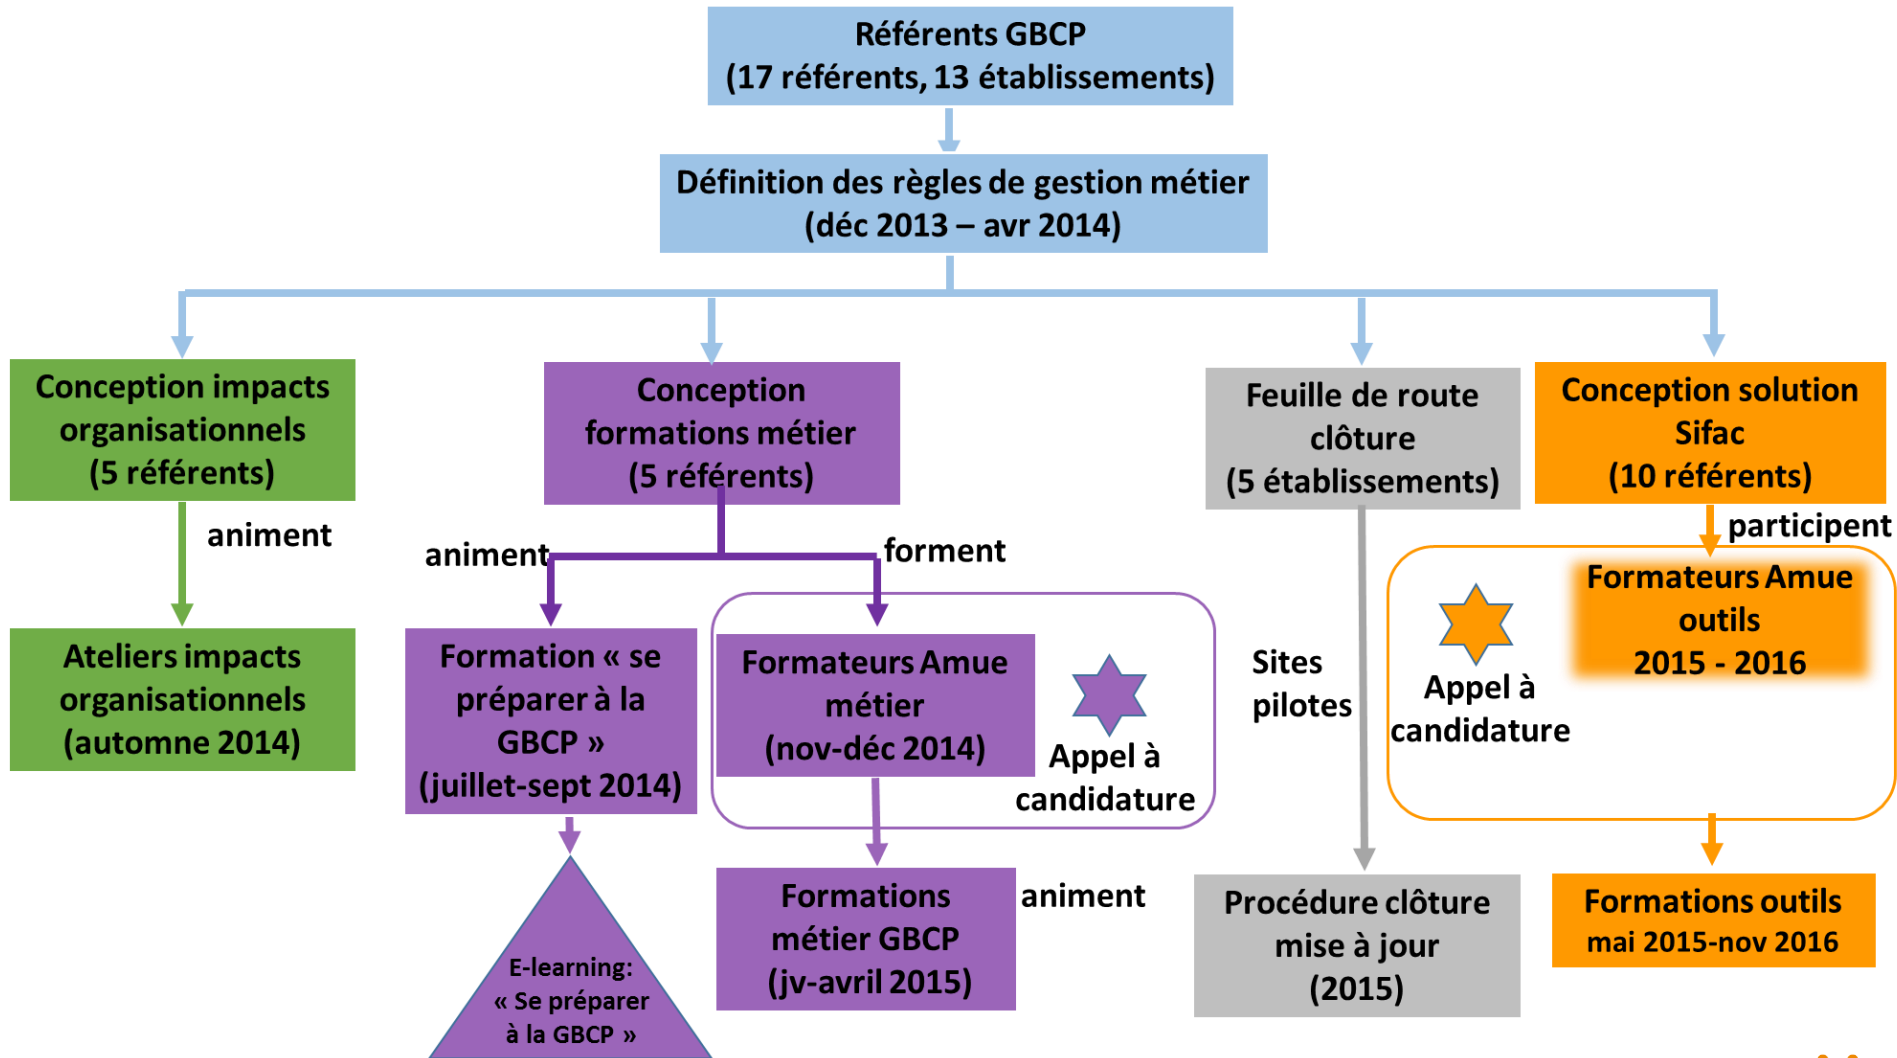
Référents GBCP
(17 référents, 13 établissements)

Définition des règles de gestion métier
(déc 2013 – avr 2014)

Conception impacts organisationnels
(5 référents)

animent

Ateliers impacts organisationnels
(automne 2014)

Conception formations métier
(5 référents)

animent

forment

Formation « se préparer à la GBCP »
(juillet-sept 2014)

E-learning:
« Se préparer à la GBCP »

Formateurs Amue métier
(nov-déc 2014)

Appel à candidature

Formations métier GBCP
(jv-avril 2015)

animent

Feuille de route clôture
(5 établissements)

Sites pilotes

Procédure clôture mise à jour
(2015)

Conception solution Sifac
(10 référents)

participent

Formateurs Amue outils
2015 - 2016

Appel à candidature

Formations outils
mai 2015-nov 2016